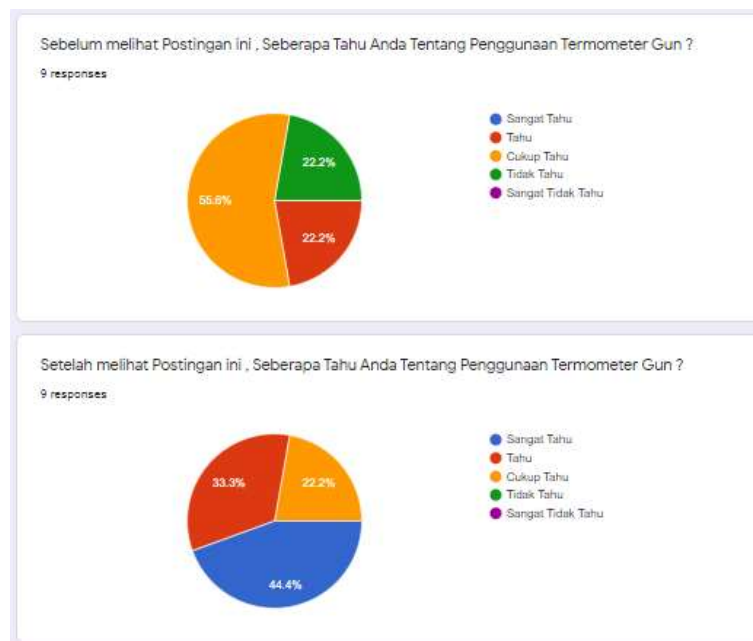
Sebelum melihat Postingan ini , Seberapa Tahu Anda Tentang Penggunaan Termometer Gun ?
9 responses

22.2%
55.6%
22.2%

Sangat Tahu
Tahu
Cukup Tahu
Tidak Tahu
Sangat Tidak Tahu

Setelah melihat Postingan ini , Seberapa Tahu Anda Tentang Penggunaan Termometer Gun ?
9 responses

33.3%
22.2%
44.4%

Sangat Tahu
Tahu
Cukup Tahu
Tidak Tahu
Sangat Tidak Tahu